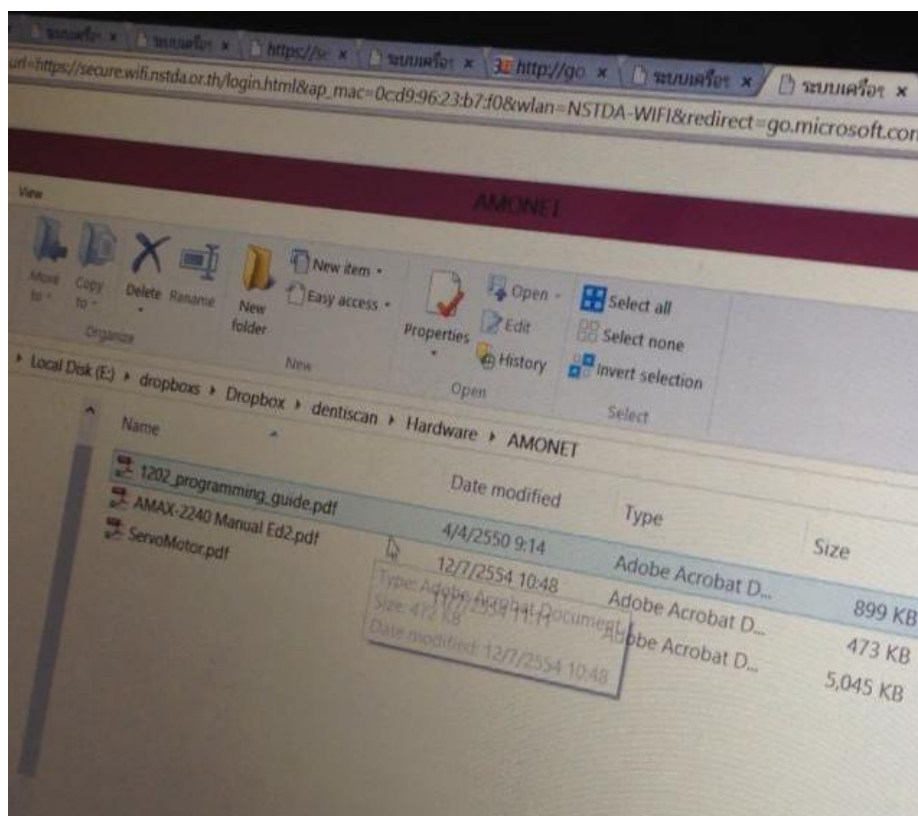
ระบบเครือ × ระบบเครือ × https://se × ระบบเครือ × http://go × ระบบเครือ × ระบบเครือ ×

url=https://secure.wifi.nstda.or.th/login.html&ap_mac=0cd9:96:23:b7:f0&wlan=NSTDA-WIFI&redirect=go.microsoft.con

View

AMONET

Move to
Copy to
Delete
Rename
New folder
New item
Easy access
Organize
New
Properties
Open
Edit
History
Open
Select all
Select none
Invert selection
Select

Local Disk (E:) ▸ dropboxs ▸ Dropbox ▸ dentiscan ▸ Hardware ▸ AMONET

| Name | Date modified | Type | Size |
|---|---|---|---|
| 1202_programming_guide.pdf | 4/4/2550 9:14 | Adobe Acrobat D... | 899 KB |
| AMAX-2240 Manual Ed2.pdf | 12/7/2554 10:48 | Adobe Acrobat D... | 473 KB |
| ServoMotor.pdf | 12/7/2554 11:11 | Adobe Acrobat D... | 5,045 KB |

Type: Adobe Acrobat Document
Size: 472 KB
Date modified: 12/7/2554 10:48